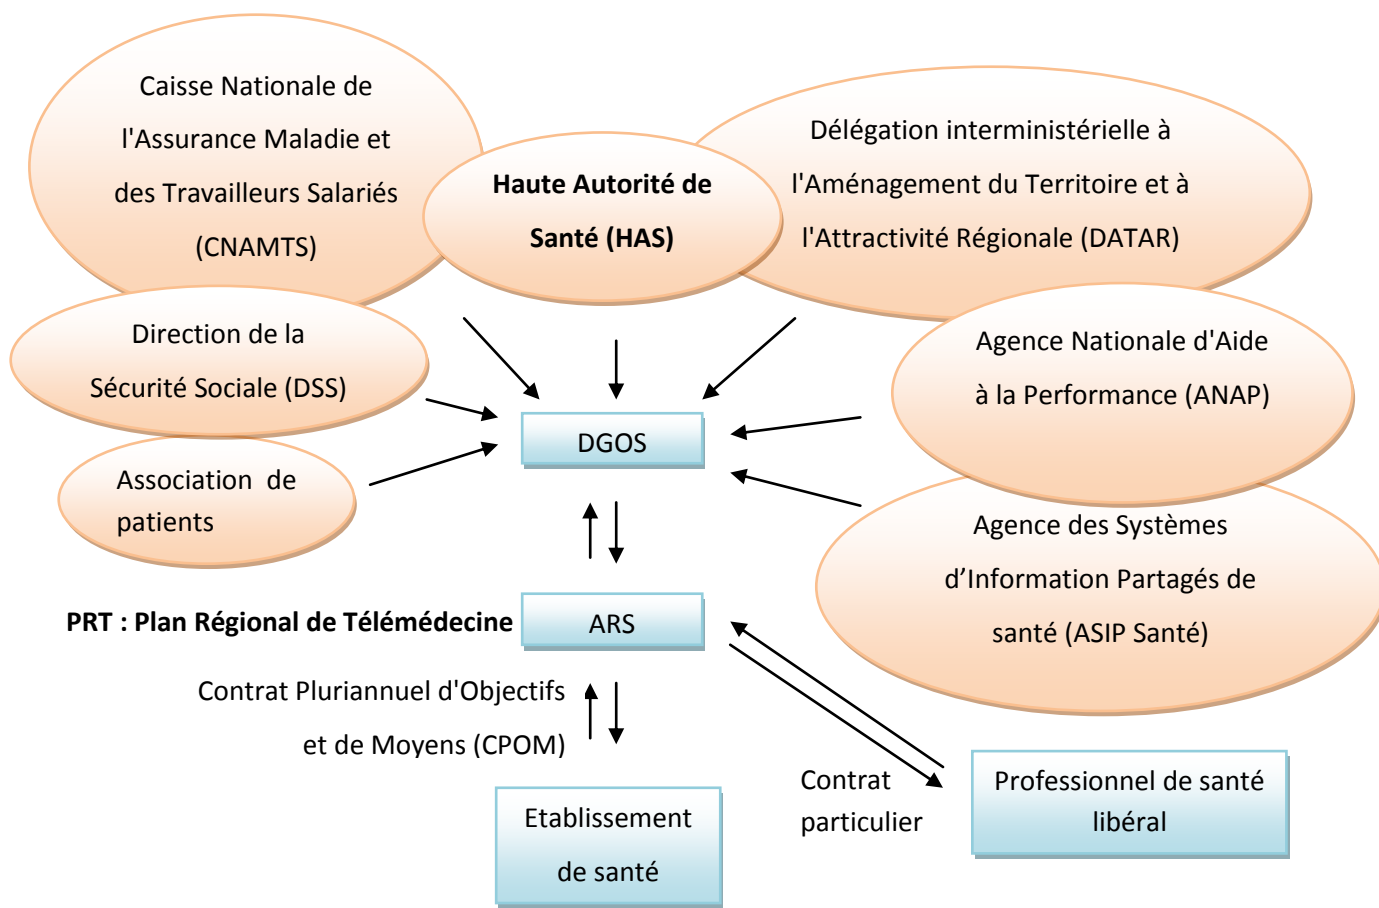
Caisse Nationale de l'Assurance Maladie et des Travailleurs Salariés (CNAMTS)

Haute Autorité de Santé (HAS)

Délégation interministérielle à l'Aménagement du Territoire et à l'Attractivité Régionale (DATAR)

Direction de la Sécurité Sociale (DSS)

Agence Nationale d'Aide à la Performance (ANAP)

Association de patients

DGOS

Agence des Systèmes d'Information Partagés de santé (ASIP Santé)

PRT : Plan Régional de Télémédecine

ARS

Contrat Pluriannuel d'Objectifs et de Moyens (CPOM)

Contrat particulier

Professionnel de santé libéral

Etablissement de santé